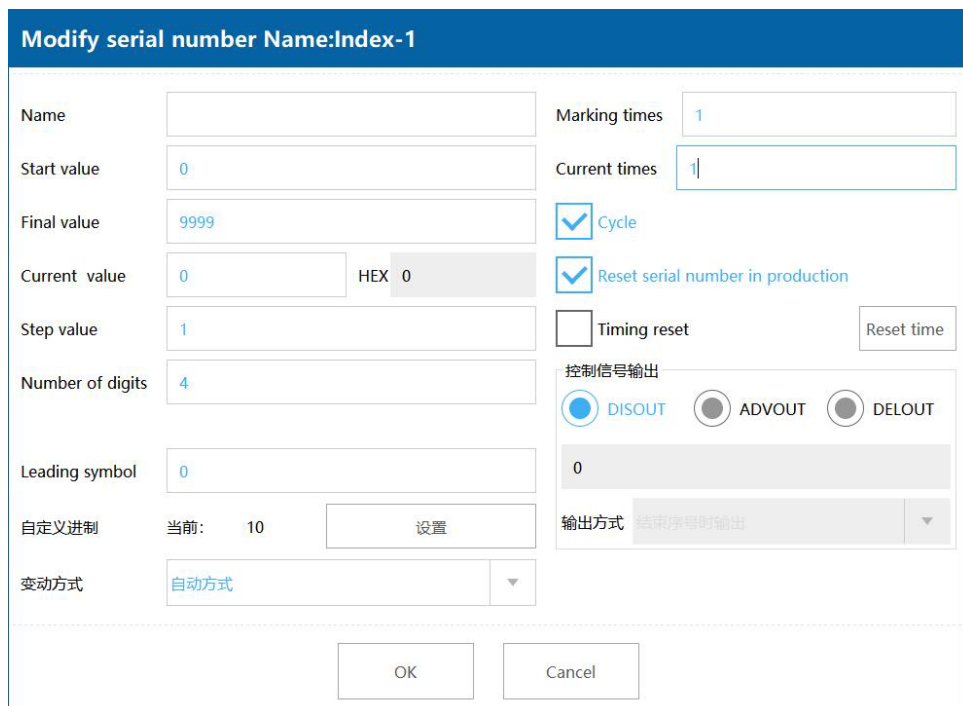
Modify serial number Name:Index-1

Name

Start value 0

Final value 9999

Current value 0 HEX 0

Step value 1

Number of digits 4

Leading symbol 0

自定义进制 当前: 10 设置

变动方式 自动方式

Marking times 1

Current times 1

Cycle

Reset serial number in production

Timing reset Reset time

控制信号输出

DISOUT ADVOUT DELOUT

0

输出方式 结束序号时输出

OK Cancel